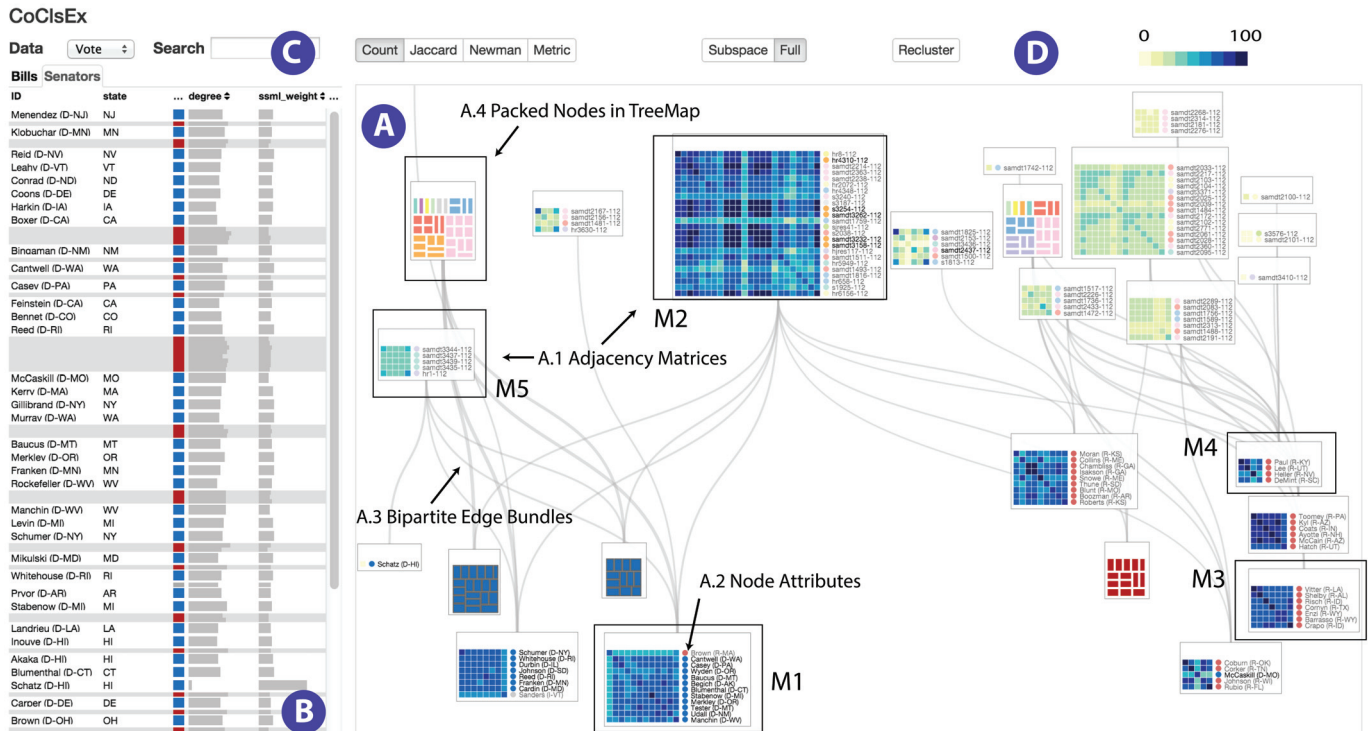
CoClsEx

Data Vote Search C

Bills Senators

| ID | state | ... | degree | ssml_weight |
|---|---|---|---|---|
| Menendez (D-NJ) | NJ | | | |
| Klobuchar (D-MN) | MN | | | |
| Reid (D-NV) | NV | | | |
| Leahy (D-VT) | VT | | | |
| Conrad (D-ND) | ND | | | |
| Coons (D-DE) | DE | | | |
| Harkin (D-IA) | IA | | | |
| Boxer (D-CA) | CA | | | |
| Bingaman (D-NM) | NM | | | |
| Cantwell (D-WA) | WA | | | |
| Casey (D-PA) | PA | | | |
| Feinstein (D-CA) | CA | | | |
| Bennet (D-CO) | CO | | | |
| Reed (D-RI) | RI | | | |
| McCaskill (D-MO) | MO | | | |
| Kerry (D-MA) | MA | | | |
| Gillibrand (D-NY) | NY | | | |
| Murray (D-WA) | WA | | | |
| Baucus (D-MT) | MT | | | |
| Merkley (D-OR) | OR | | | |
| Franken (D-MN) | MN | | | |
| Rockefeller (D-WV) | WV | | | |
| Manchin (D-WV) | WV | | | |
| Levin (D-MI) | MI | | | |
| Schumer (D-NY) | NY | | | |
| Mikulski (D-MD) | MD | | | |
| Whitehouse (D-RI) | RI | | | |
| Pryor (D-AR) | AR | | | |
| Stabenow (D-MI) | MI | | | |
| Landrieu (D-LA) | LA | | | |
| Inouye (D-HI) | HI | | | |
| Akaka (D-HI) | HI | | | |
| Blumenthal (D-CT) | CT | | | |
| Schatz (D-HI) | HI | | | |
| Carper (D-DE) | DE | | | |
| Brown (D-OH) | OH | | | |

B

Count Jaccard Newman Metric Subspace Full Recluster D 0 100

A

A.4 Packed Nodes in TreeMap

A.1 Adjacency Matrices

A.3 Bipartite Edge Bundles

A.2 Node Attributes

M1 M2 M3 M4 M5

samdt3344-112 samdt3437-112 samdt3439-112 samdt3435-112 hr1-112

samdt2167-112 samdt2156-112 samdt1481-112 hr3630-112

hr8-112 hr4310-112 samdt2214-112 samdt2363-112 samdt2238-112 hr2072-112 hr3348-112 s3240-112 s3187-112 s3254-112 samdt3262-112 samdt3158-112 samdt1759-112 sjres41-112 s2038-112 samdt3232-112 samdt2437-112 hjres117-112 hr5949-112 samdt1811-112 samdt1816-112 samdt1493-112 hr658-112 s1925-112 hr6156-112

samdt1825-112 samdt2153-112 samdt3436-112 samdt2437-112 samdt1500-112 s1813-112

samdt1742-112

samdt2268-112 samdt2314-112 samdt2181-112 samdt2276-112

samdt2100-112

s3576-112 samdt2101-112

samdt3410-112

samdt1517-112 samdt2226-112 samdt1736-112 samdt2433-112 samdt1472-112

samdt2289-112 samdt2083-112 samdt1756-112 samdt1589-112 samdt2313-112 samdt1488-112 samdt2191-112

Moran (R-KS) Collins (R-ME) Chambliss (R-GA) Isakson (R-GA) Snowe (R-ME) Thune (R-SD) Blunt (R-MO) Boozman (R-AR) Roberts (R-KS)

Paul (R-KY) Lee (R-UT) Heller (R-NV) DeMint (R-SC)

Toomey (R-PA) Kyl (R-AZ) Coats (R-IN) Ayotte (R-NH) McCain (R-AZ) Hatch (R-UT)

Vitter (R-LA) Shelby (R-AL) Risch (R-ID) Cornyn (R-TX) Enzi (R-WY) Barrasso (R-WY) Crapo (R-ID)

Coburn (R-OK) Corker (R-TN) McCaskill (D-MO) Johnson (R-WI) Rubio (R-FL)

Schatz (D-HI)

Schumer (D-NY) Whitehouse (D-RI) Durbin (D-IL) Johnson (D-SD) Udall (D-NM) Reed (D-RI) Franken (D-MN) Cardin (D-MD) Sanders (I-VT)

Brown (R-MA) Cantwell (D-WA) Casey (D-PA) Wyden (D-OR) Baucus (D-MT) Begich (D-AK) Blumenthal (D-CT) Stabenow (D-MI) Merkley (D-OR) Tester (D-MT) Udall (D-CO) Manchin (D-WV)